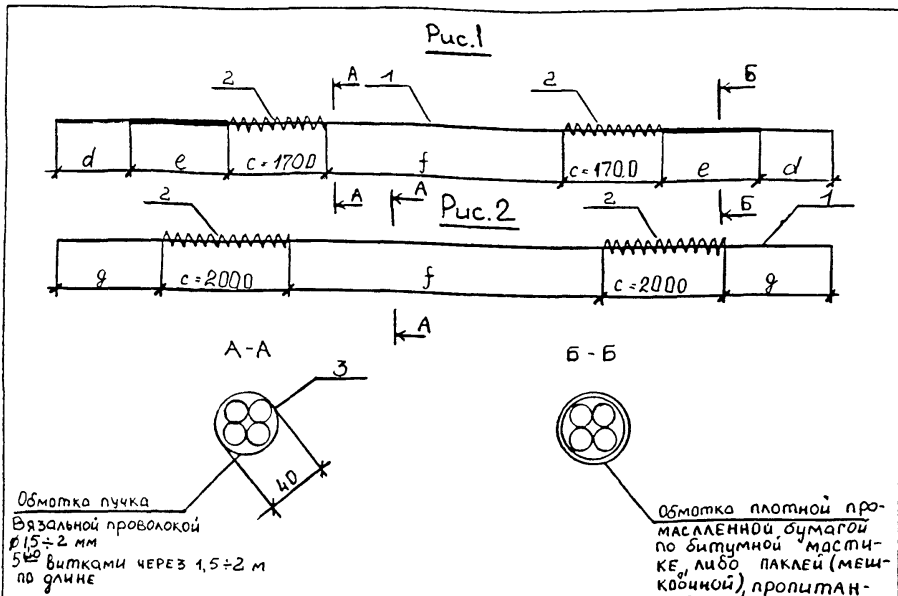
Рис.1

2
A
1
2
Б
d
e
c = 1700
f
c = 170.0
e
d
A
A
Рис.2
Б
2
2
1
g
c = 2000
f
c = 2000
g
A

А - А
Б - Б
3
40

Обмотка пучка
Вязальной проволокой $\phi 1,5 \div 2$ мм
5-ю витками через $1,5 \div 2$ м по длине

Обмотка плотной промасленной бумагой по битумной мастике, либо паклей (мешковиной), пропитан-